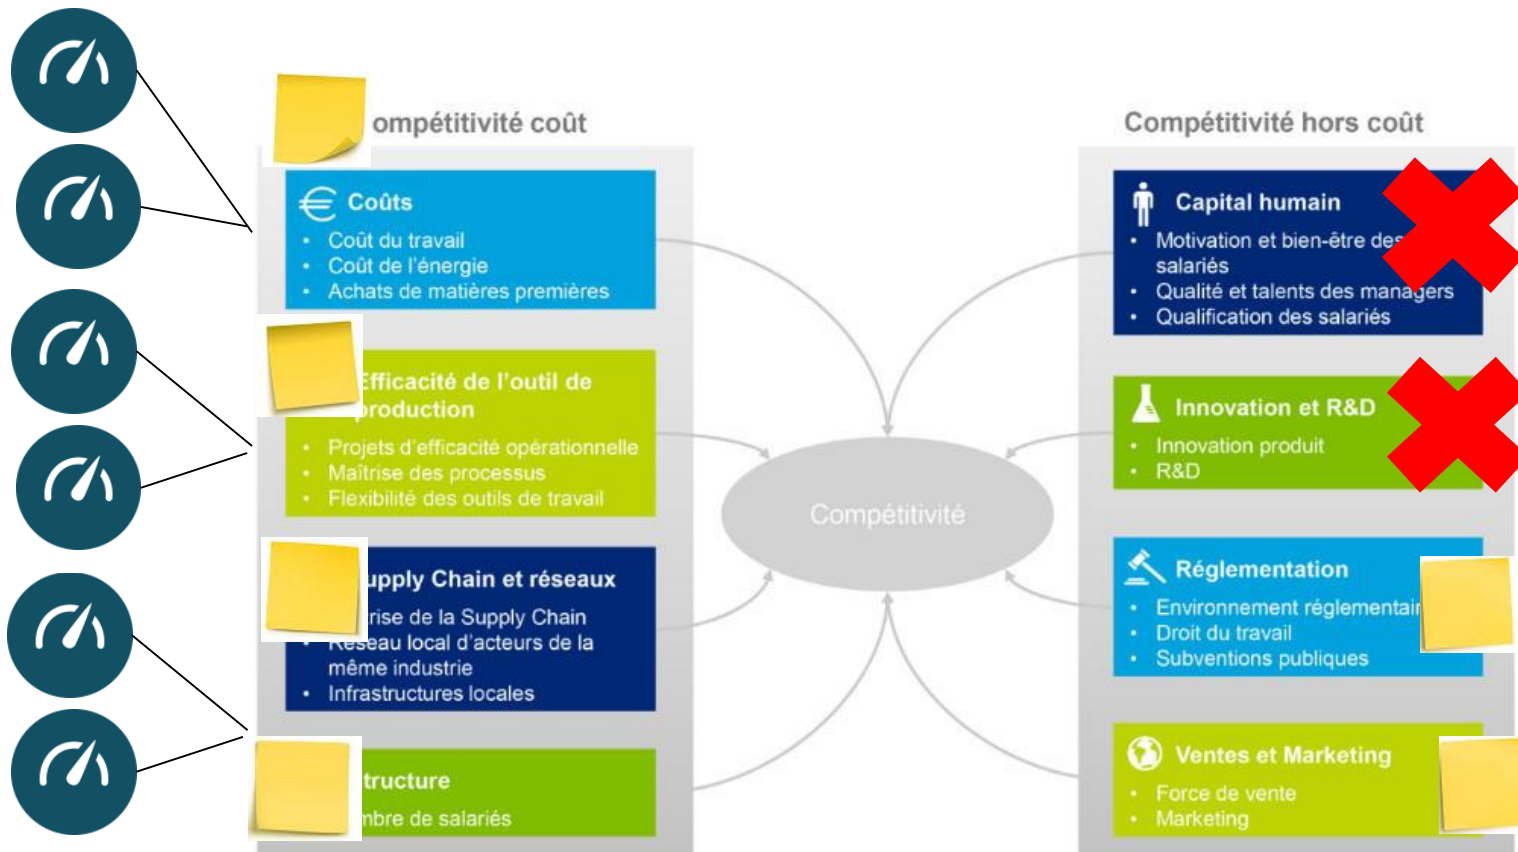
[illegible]ompétitivité coût

€ Coûts
• Coût du travail
• Coût de l'énergie
• Achats de matières premières

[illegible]fficacité de l'outil de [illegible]production
• Projets d'efficacité opérationnelle
• Maîtrise des processus
• Flexibilité des outils de travail

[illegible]upply Chain et réseaux
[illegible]rise de la Supply Chain
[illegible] local d'acteurs de la même industrie
• Infrastructures locales

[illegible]tructure
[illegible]mbre de salariés

Compétitivité

Compétitivité hors coût

Capital humain
• Motivation et bien-être des salariés
• Qualité et talents des managers
• Qualification des salariés

Innovation et R&D
• Innovation produit
• R&D

Réglementation
• Environnement réglementair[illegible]
• Droit du travail
• Subventions publiques

Ventes et Marketing
• Force de vente
• Marketing